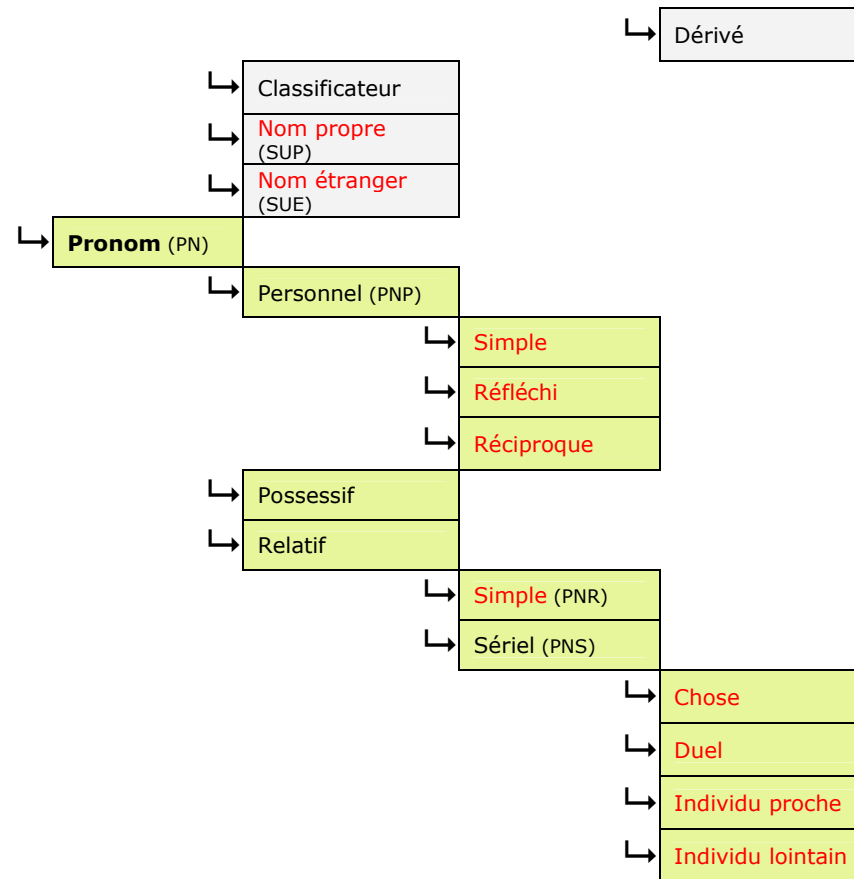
Dérivé

Classificateur

Nom propre (SUP)

Nom étranger (SUE)

**Pronom** (PN)

Personnel (PNP)

Simple

Réfléchi

Réciproque

Possessif

Relatif

Simple (PNR)

Sériel (PNS)

Chose

Duel

Individu proche

Individu lointain